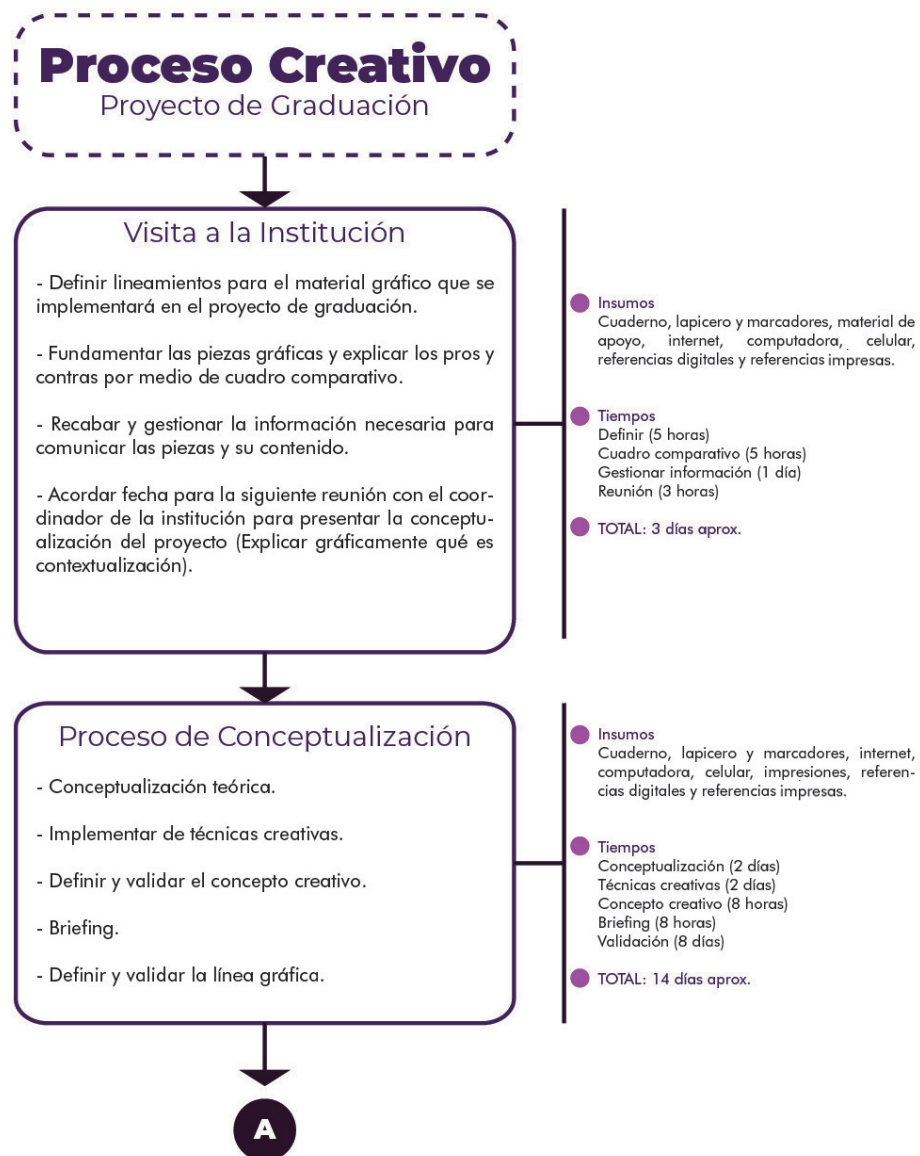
Proceso Creativo
Proyecto de Graduación

Visita a la Institución

- Definir lineamientos para el material gráfico que se implementará en el proyecto de graduación.

- Fundamentar las piezas gráficas y explicar los pros y contras por medio de cuadro comparativo.

- Recabar y gestionar la información necesaria para comunicar las piezas y su contenido.

- Acordar fecha para la siguiente reunión con el coordinador de la institución para presentar la conceptualización del proyecto (Explicar gráficamente qué es contextualización).

Insumos
Cuaderno, lapicero y marcadores, material de apoyo, internet, computadora, celular, referencias digitales y referencias impresas.

Tiempos
Definir (5 horas)
Cuadro comparativo (5 horas)
Gestionar información (1 día)
Reunión (3 horas)

TOTAL: 3 días aprox.

Proceso de Conceptualización

- Conceptualización teórica.

- Implementar de técnicas creativas.

- Definir y validar el concepto creativo.

- Briefing.

- Definir y validar la línea gráfica.

Insumos
Cuaderno, lapicero y marcadores, internet, computadora, celular, impresiones, referencias digitales y referencias impresas.

Tiempos
Conceptualización (2 días)
Técnicas creativas (2 días)
Concepto creativo (8 horas)
Briefing (8 horas)
Validación (8 días)

TOTAL: 14 días aprox.

A